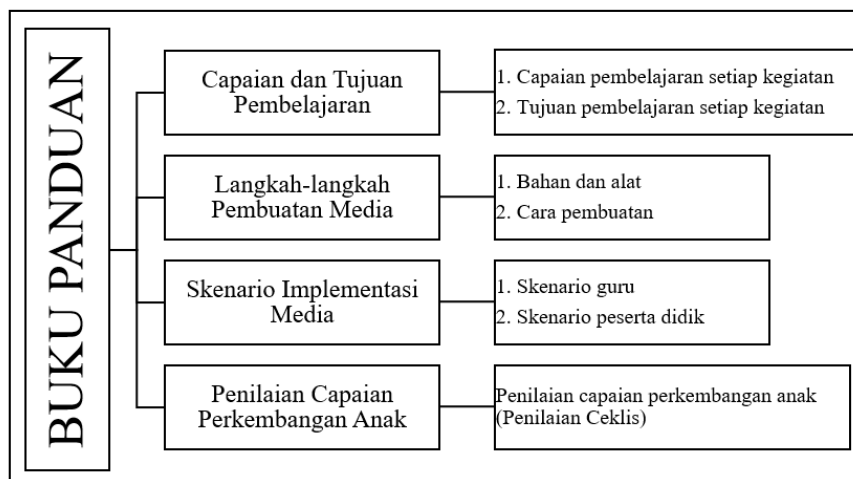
BUKU PANDUAN

Capaian dan Tujuan Pembelajaran

1. Capaian pembelajaran setiap kegiatan
2. Tujuan pembelajaran setiap kegiatan

Langkah-langkah Pembuatan Media

1. Bahan dan alat
2. Cara pembuatan

Skenario Implementasi Media

1. Skenario guru
2. Skenario peserta didik

Penilaian Capaian Perkembangan Anak

Penilaian capaian perkembangan anak (Penilaian Ceklis)